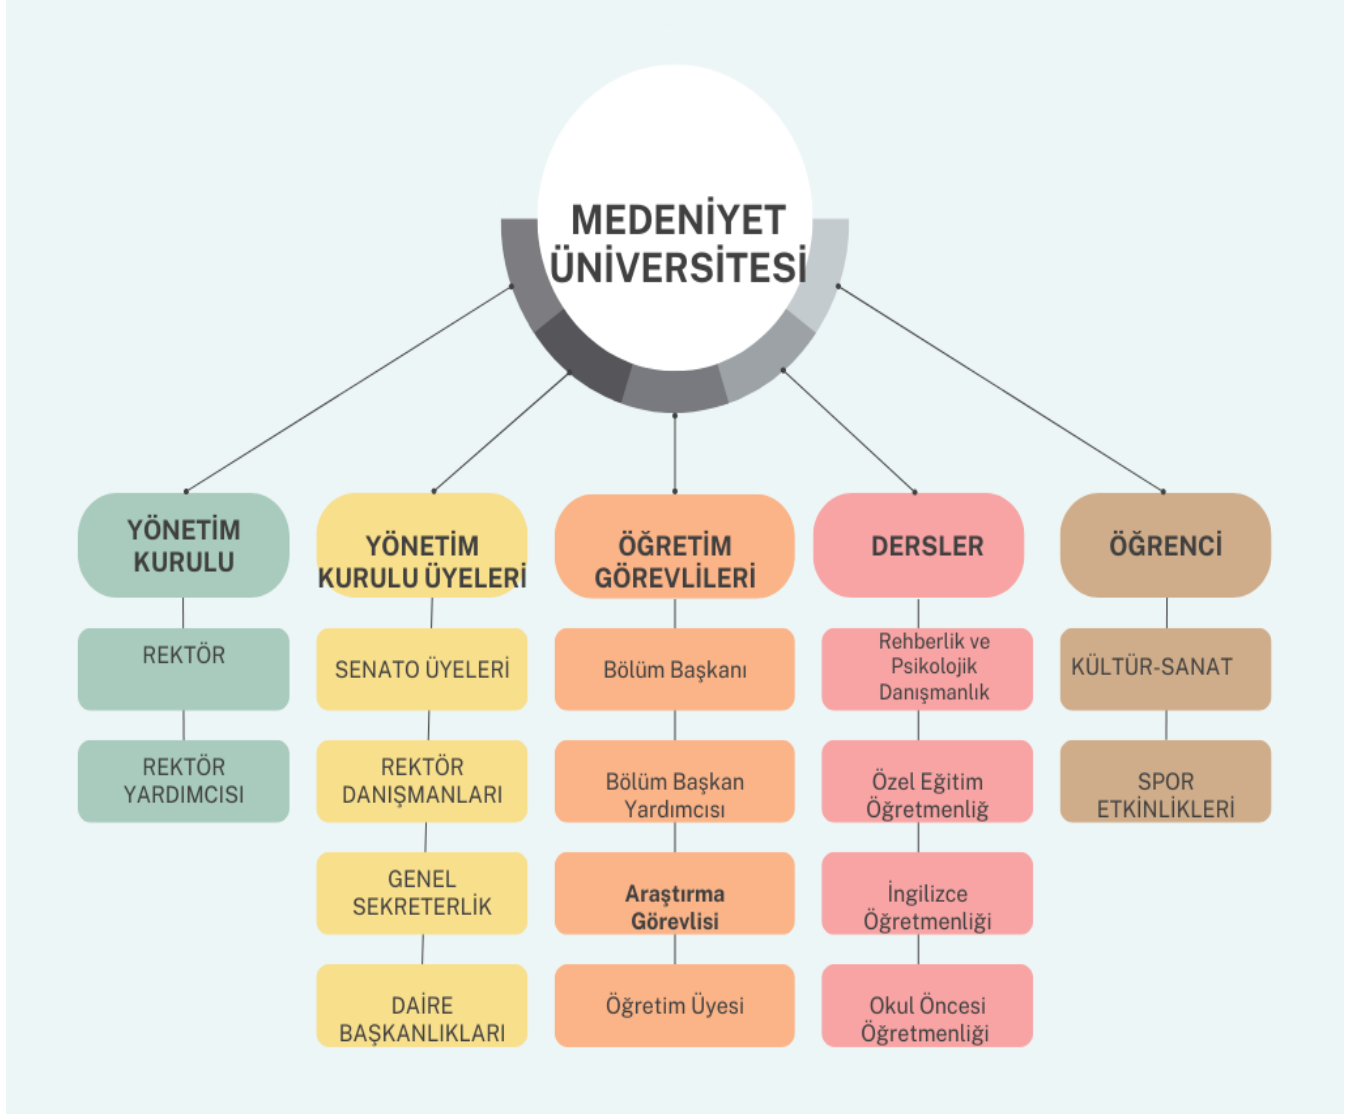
MEDENİYET ÜNİVERSİTESİ

YÖNETİM KURULU

REKTÖR

REKTÖR YARDIMCISI

YÖNETİM KURULU ÜYELERİ

SENATO ÜYELERİ

REKTÖR DANIŞMANLARI

GENEL SEKRETERLİK

DAİRE BAŞKANLIKLARI

ÖĞRETİM GÖREVLİLERİ

Bölüm Başkanı

Bölüm Başkan Yardımcısı

Araştırma Görevlisi

Öğretim Üyesi

DERSLER

Rehberlik ve Psikolojik Danışmanlık

Özel Eğitim Öğretmenliğ

İngilizce Öğretmenliği

Okul Öncesi Öğretmenliği

ÖĞRENCİ

KÜLTÜR-SANAT

SPOR ETKİNLİKLERİ